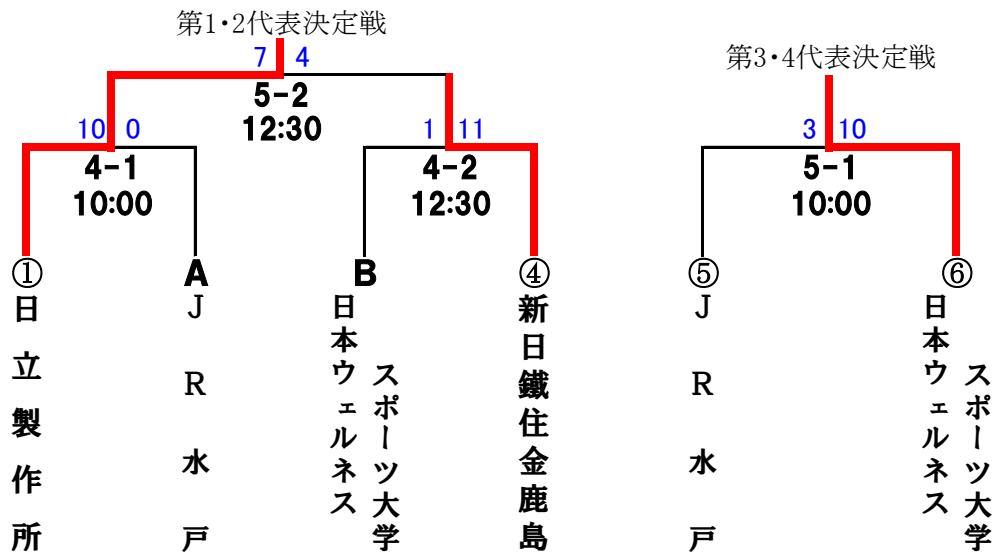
第1・2代表決定戦

7 4

5-2
12:30

10 0

4-1
10:00

1 11

4-2
12:30

第3・4代表決定戦

3 10

5-1
10:00

①
日立製作所

A
JR水戸

B
日本ウェルネススポーツ大学

④
新日鐵住金鹿島

⑤
JR水戸

⑥
日本ウェルネススポーツ大学